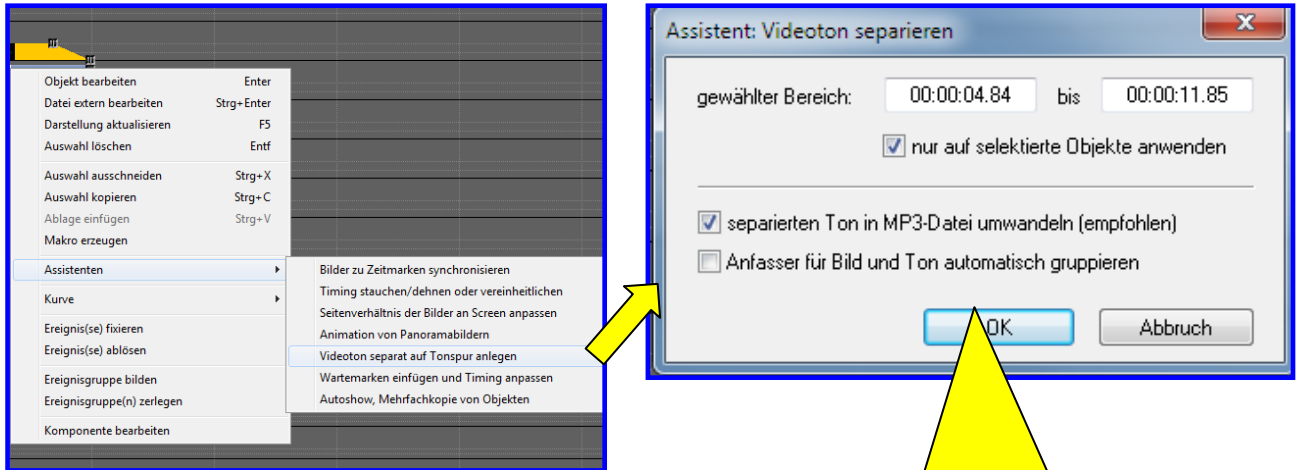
Objekt bearbeiten Enter
Datei extern bearbeiten Strg+Enter
Darstellung aktualisieren F5
Auswahl löschen Entf
Auswahl ausschneiden Strg+X
Auswahl kopieren Strg+C
Ablage einfügen Strg+V
Makro erzeugen
Assistenten
Kurve
Ereignis(se) fixieren
Ereignis(se) ablösen
Ereignisgruppe bilden
Ereignisgruppe(n) zerlegen
Komponente bearbeiten

Bilder zu Zeitmarken synchronisieren
Timing stauchen/dehnen oder vereinheitlichen
Seitenverhältnis der Bilder an Screen anpassen
Animation von Panoramabildern
Videoton separat auf Tonspur anlegen
Wartemarken einfügen und Timing anpassen
Autoshow, Mehrfachkopie von Objekten

Assistent: Videoton separieren
X
gewählter Bereich: 00:00:04.84 bis 00:00:11.85
nur auf selektierte Objekte anwenden
separierten Ton in MP3-Datei umwandeln (empfohlen)
Anfasser für Bild und Ton automatisch gruppieren
OK
Abbruch